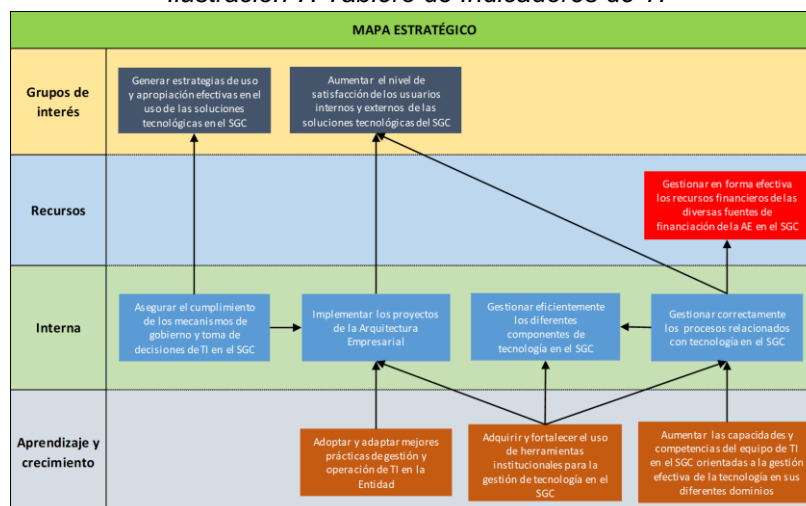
Ilustración 7. Tablero de indicadores de TI

MAPA ESTRATÉGICO

Grupos de interés

Generar estrategias de uso y apropiación efectivas en el uso de las soluciones tecnológicas en el SGC

Aumentar el nivel de satisfacción de los usuarios internos y externos de las soluciones tecnológicas del SGC

Recursos

Gestionar en forma efectiva los recursos financieros de las diversas fuentes de financiación de la AE en el SGC

Interna

Asegurar el cumplimiento de los mecanismos de gobierno y toma de decisiones de TI en el SGC

Implementar los proyectos de la Arquitectura Empresarial

Gestionar eficientemente los diferentes componentes de tecnología en el SGC

Gestionar correctamente los procesos relacionados con tecnología en el SGC

Aprendizaje y crecimiento

Adoptar y adaptar mejores prácticas de gestión y operación de TI en la Entidad

Adquirir y fortalecer el uso de herramientas institucionales para la gestión de tecnología en el SGC

Aumentar las capacidades y competencias del equipo de TI en el SGC orientadas a la gestión efectiva de la tecnología en sus diferentes dominios